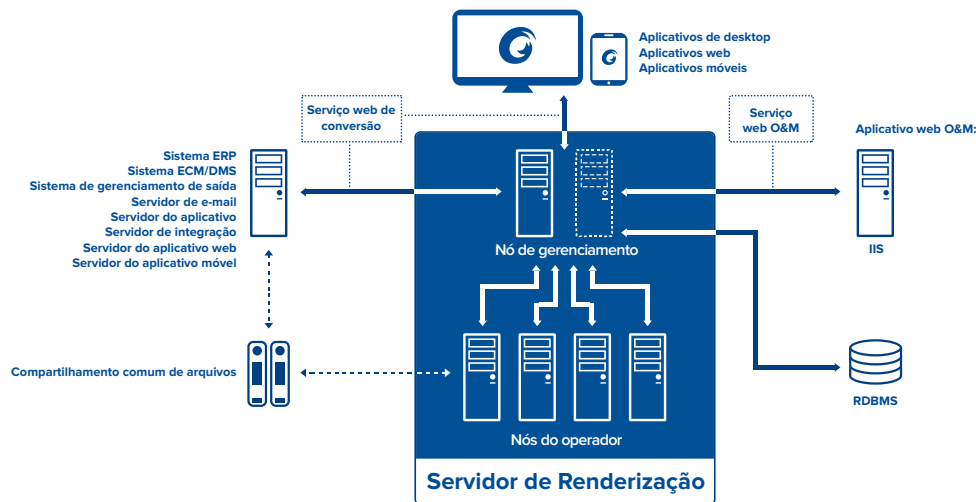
Aplicativos de desktop
Aplicativos web
Aplicativos móveis

Serviço web de conversão

Serviço web O&M

Aplicativo web O&M:

Sistema ERP
Sistema ECM/DMS
Sistema de gerenciamento de saída
Servidor de e-mail
Servidor do aplicativo
Servidor de integração
Servidor do aplicativo web
Servidor do aplicativo móvel

Nó de gerenciamento

IIS

Compartilhamento comum de arquivos

RDBMS

Nós do operador

Servidor de Renderização